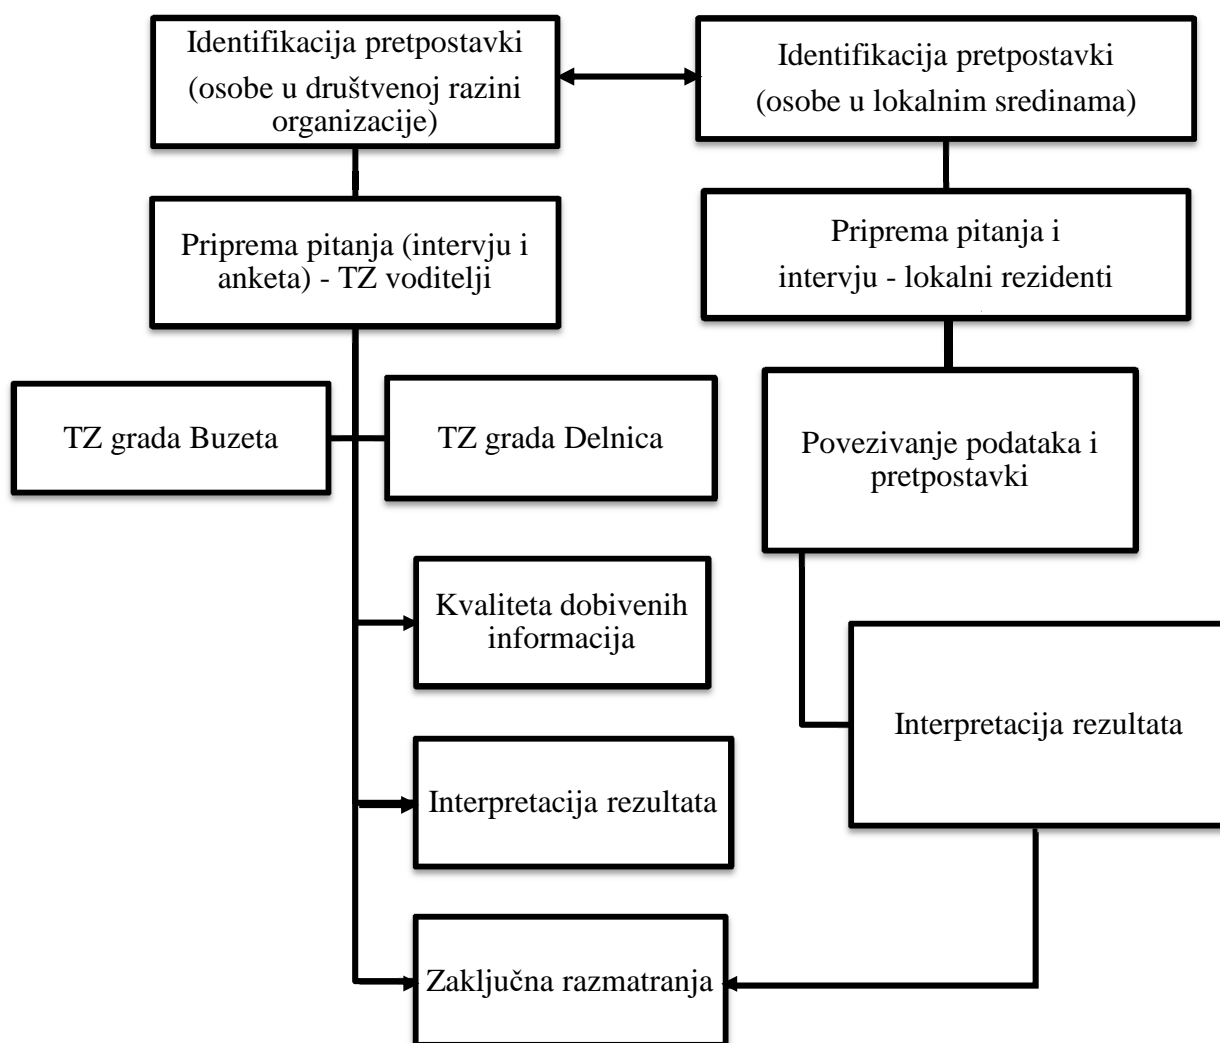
Identifikacija pretpostavki (osobe u društvenoj razini organizacije)

Identifikacija pretpostavki (osobe u lokalnim sredinama)

Priprema pitanja (intervju i anketa) - TZ voditelji

Priprema pitanja i intervju - lokalni rezidenti

TZ grada Buzeta

TZ grada Delnica

Povezivanje podataka i pretpostavki

Kvaliteta dobivenih informacija

Interpretacija rezultata

Interpretacija rezultata

Zaključna razmatranja